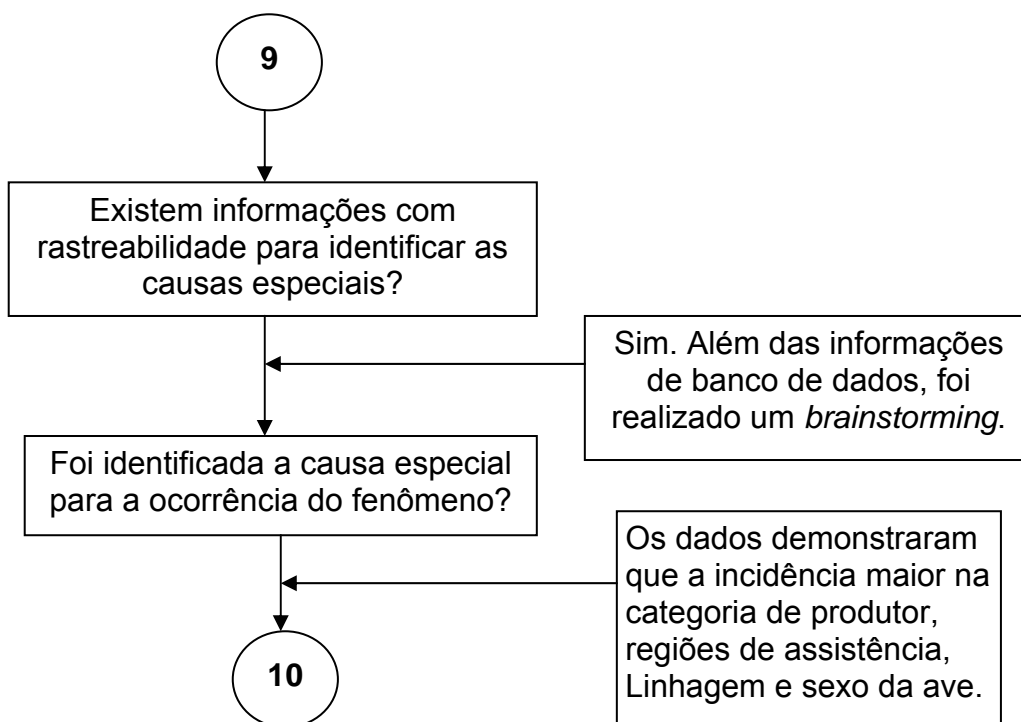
9

Existem informações com rastreabilidade para identificar as causas especiais?

Sim. Além das informações de banco de dados, foi realizado um brainstorming.

Foi identificada a causa especial para a ocorrência do fenômeno?

Os dados demonstraram que a incidência maior na categoria de produtor, regiões de assistência, Linhagem e sexo da ave.

10